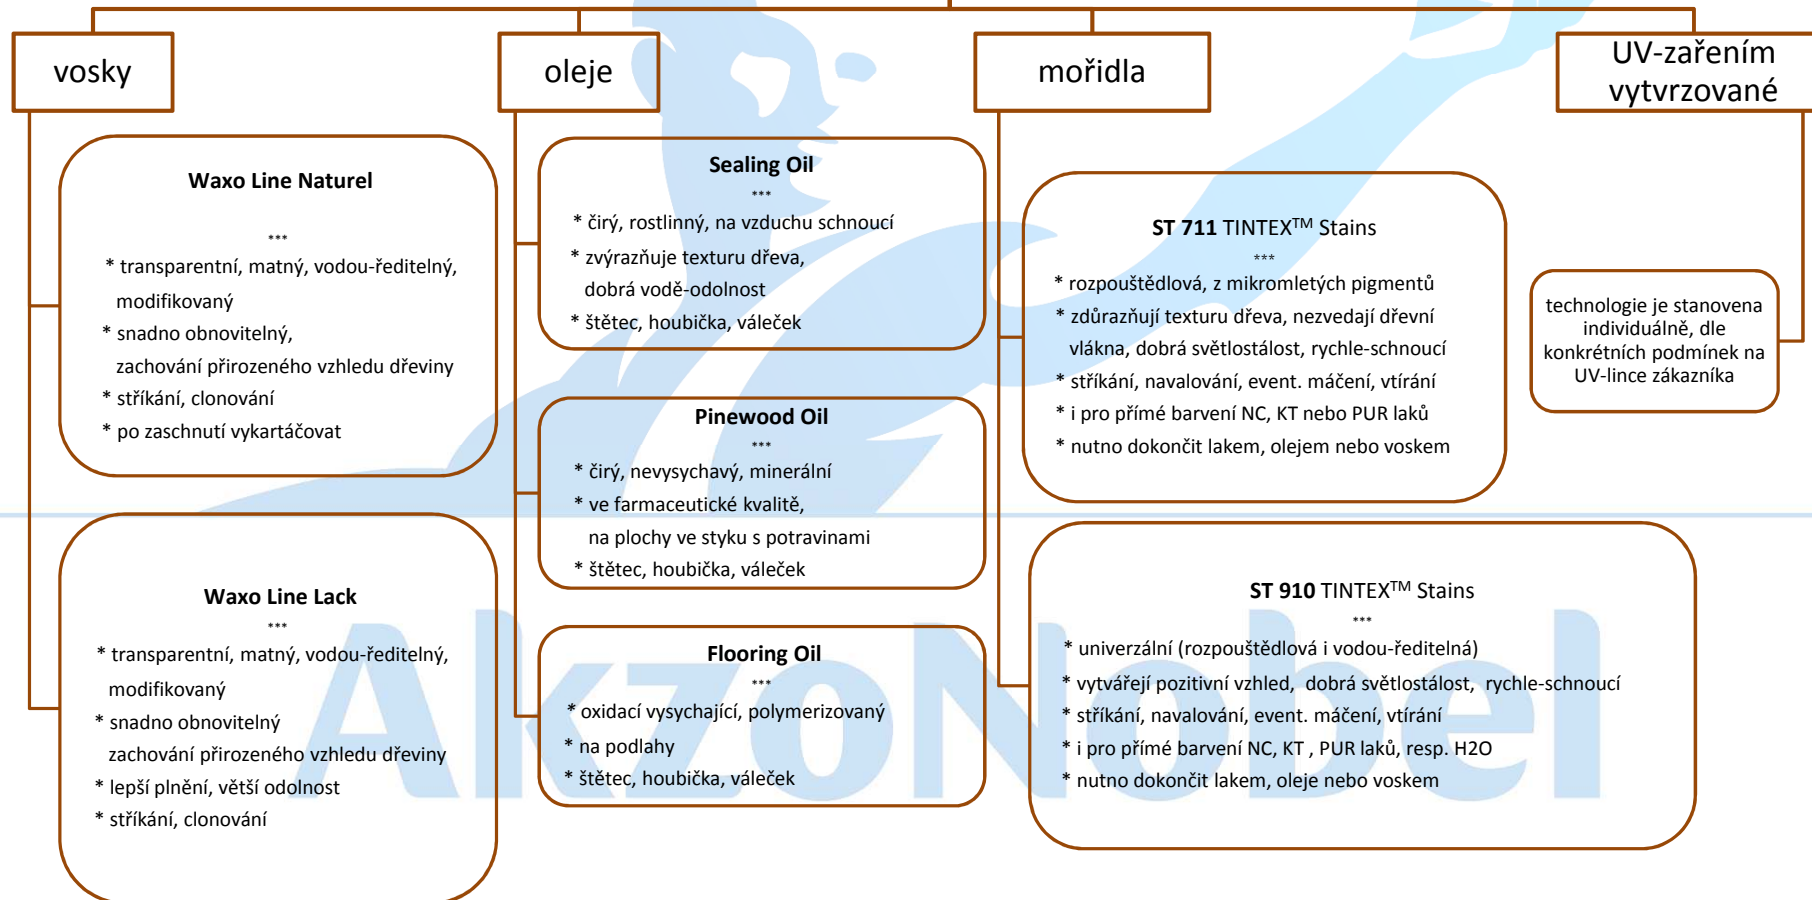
vosky

Waxo Line Naturel
***
* transparentní, matný, vodou-ředitelný, modifikovaný
* snadno obnovitelný, zachování přirozeného vzhledu dřeviny
* stříkání, clonování
* po zaschnutí vykartáčovat

Waxo Line Lack
***
* transparentní, matný, vodou-ředitelný, modifikovaný
* snadno obnovitelný zachování přirozeného vzhledu dřeviny
* lepší plnění, větší odolnost
* stříkání, clonování

oleje

Sealing Oil
***
* čirý, rostlinný, na vzduchu schnoucí
* zvýrazňuje texturu dřeva, dobrá vodě-odolnost
* štětec, houbička, váleček

Pinewood Oil
***
* čirý, nevysychavý, minerální
* ve farmaceutické kvalitě, na plochy ve styku s potravinami
* štětec, houbička, váleček

Flooring Oil
***
* oxidací vysychající, polymerizovaný
* na podlahy
* štětec, houbička, váleček

mořidla

ST 711 TINTEX$^{TM}$ Stains
***
* rozpouštědlová, z mikromletých pigmentů
* zdůrazňují texturu dřeva, nezvedají dřevní vlákna, dobrá světlostálost, rychle-schnoucí
* stříkání, navalování, event. máčení, vtírání
* i pro přímé barvení NC, KT nebo PUR laků
* nutno dokončit lakem, olejem nebo voskem

ST 910 TINTEX$^{TM}$ Stains
***
* univerzální (rozpouštědlová i vodou-ředitelná)
* vytvářejí pozitivní vzhled, dobrá světlostálost, rychle-schnoucí
* stříkání, navalování, event. máčení, vtírání
* i pro přímé barvení NC, KT , PUR laků, resp. H2O
* nutno dokončit lakem, oleje nebo voskem

UV-zařením vytvrzované

technologie je stanovena individuálně, dle konkrétních podmínek na UV-lince zákazníka

AkzoNobel